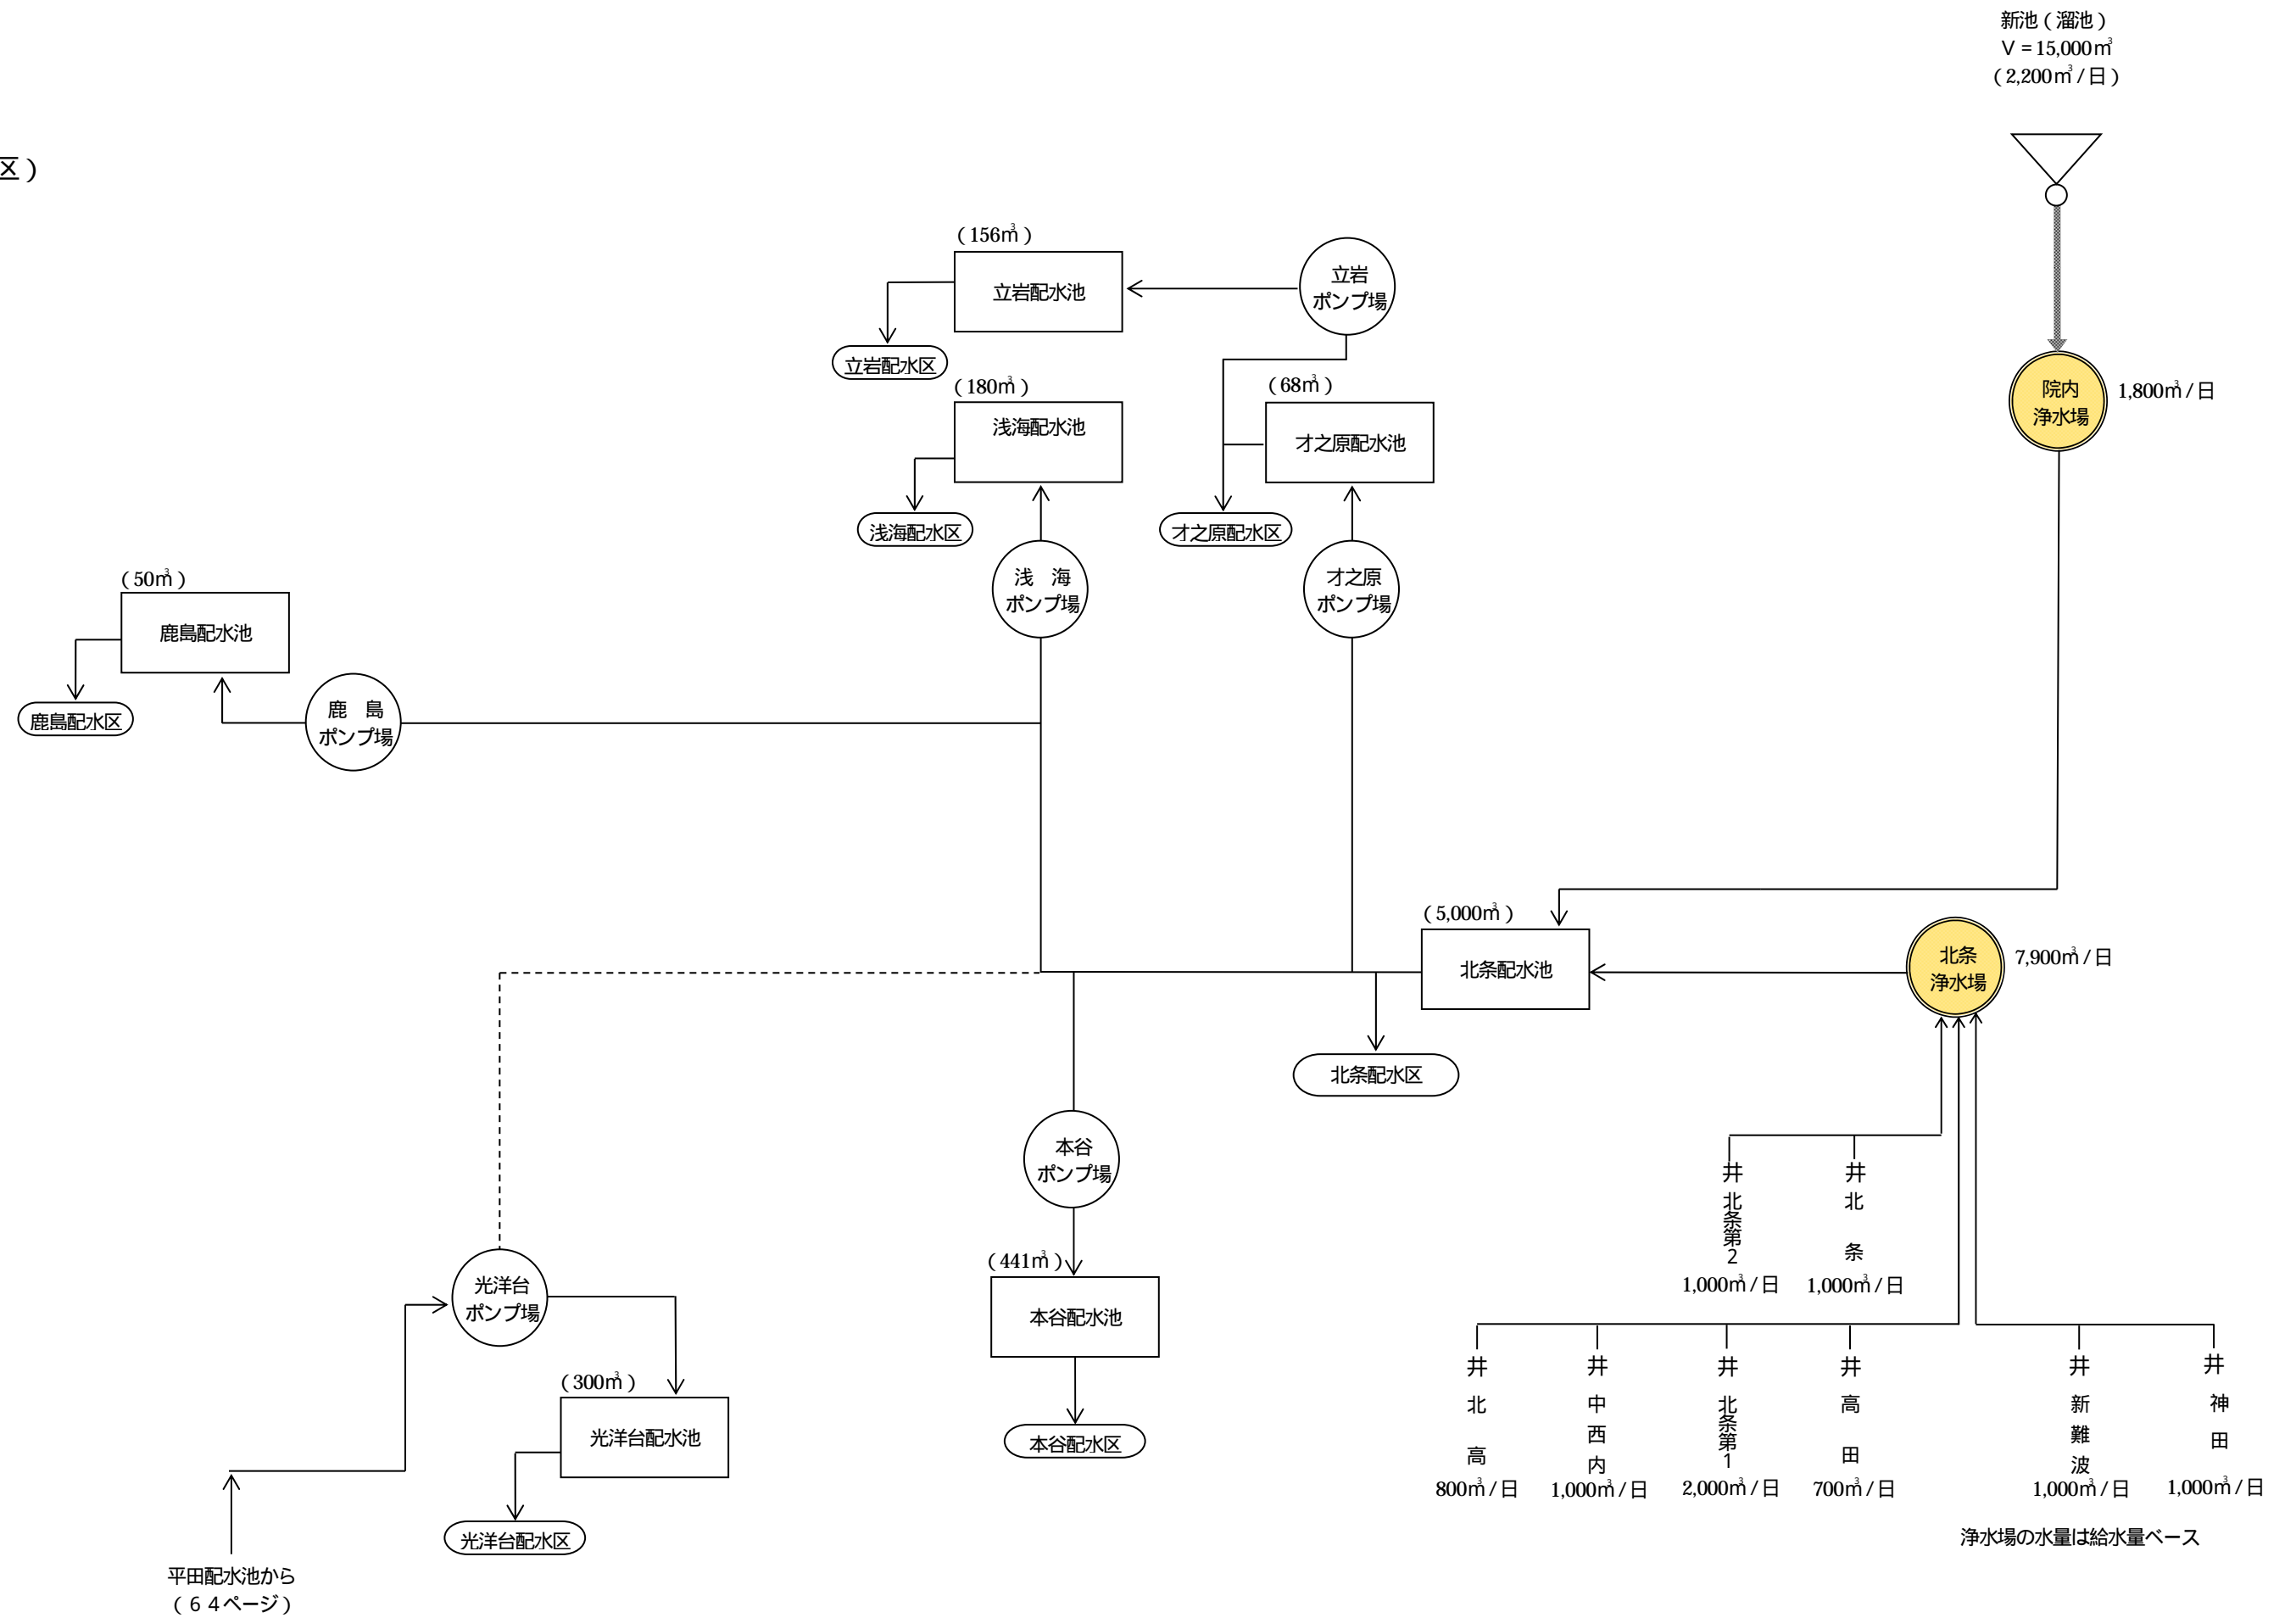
新池（溜池）
V＝15,000㎥
（2,200㎥／日）

区）

（156㎥）
立岩配水池
立岩ポンプ場
立岩配水区

（180㎥）
浅海配水池
浅海配水区

（68㎥）
才之原配水池
才之原配水区

院内浄水場
1,800㎥／日

（50㎥）
鹿島配水池
鹿島配水区
鹿　島
ポンプ場

浅　海
ポンプ場

才之原
ポンプ場

（5,000㎥）
北条配水池
北条浄水場
7,900㎥／日
北条配水区

本谷
ポンプ場
（441㎥）
本谷配水池
本谷配水区

光洋台
ポンプ場
（300㎥）
光洋台配水池
光洋台配水区

平田配水池から
（64ページ）

井 北条第2 1,000㎥／日
井 北条 1,000㎥／日

井 北高 800㎥／日
井 中西内 1,000㎥／日
井 北条第1 2,000㎥／日
井 高田 700㎥／日
井 新難波 1,000㎥／日
井 神田 1,000㎥／日

浄水場の水量は給水量ベース